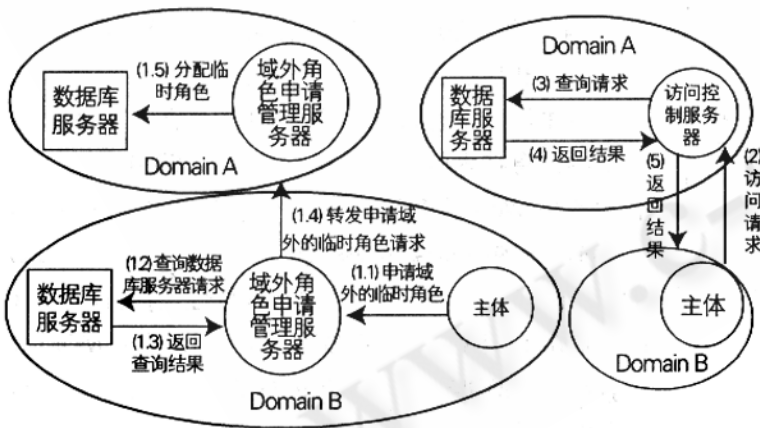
(1.5) 分配临时角色

数据库服务器

域外角色申请管理服务器

Domain A

Domain A

数据库服务器

(3) 查询请求

访问控制服务器

(4) 返回结果

(5) 返回结果

(2) 访问请求

(1.4) 转发申请域外的临时角色请求

(1.2) 查询数据库服务器请求

数据库服务器

(1.3) 返回查询结果

域外角色申请管理服务器

(1.1) 申请域外的临时角色

主体

主体

Domain B

Domain B